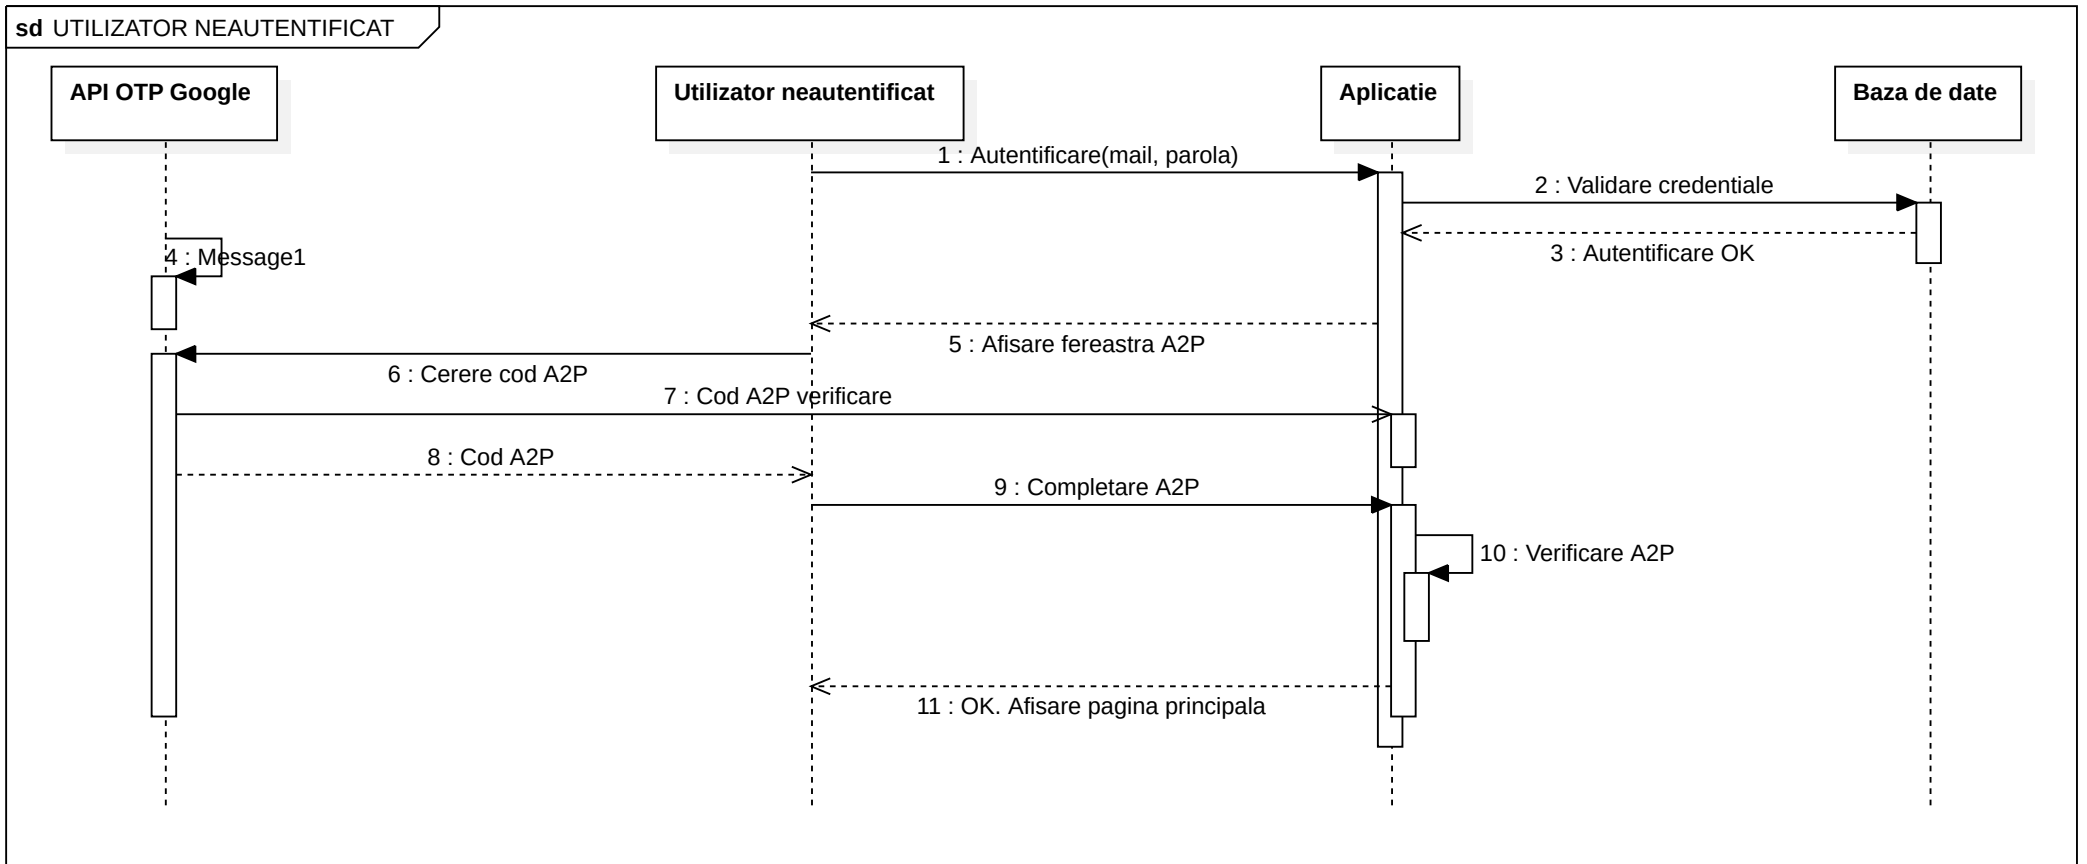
sd UTILIZATOR NEAUTENTIFICAT

API OTP Google

Utilizator neautentificat

Aplicatie

Baza de date

1 : Autentificare(mail, parola)

2 : Validare credentiale

3 : Autentificare OK

4 : Message1

5 : Afisare fereastra A2P

6 : Cerere cod A2P

7 : Cod A2P verificare

8 : Cod A2P

9 : Completare A2P

10 : Verificare A2P

11 : OK. Afisare pagina principala